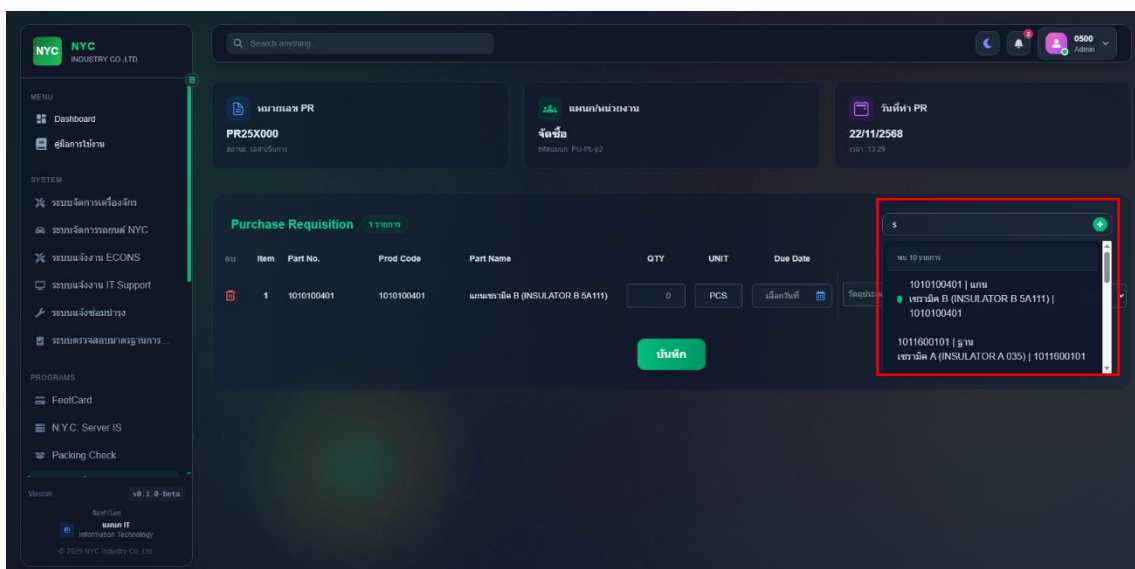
NYC NYC INDUSTRY CO.,LTD

Q Search anything

2

0500 Admin

MENU

Dashboard

คู่มือการใช้งาน

SYSTEM

ระบบจัดการเครื่องจักร

ระบบจัดการรถยนต์ NYC

ระบบแจ้งงาน ECONS

ระบบแจ้งงาน IT Support

ระบบแจ้งซ่อมบำรุง

ระบบตรวจสอบมาตรฐานการ...

PROGRAMS

FeetCard

N.Y.C. Server IS

Packing Check

Version v0.1.0-beta

จัดทำโดย
แผนก IT
Information Technology

© 2025 NYC Industry Co.,Ltd

หมายเลข PR
PR25X000
สถานะ: รอดำเนินการ

แผนก/หน่วยงาน
จัดซื้อ
รหัสแผนก: PU-PL-p2

วันที่ทำ PR
22/11/2568
เวลา: 13:29

Purchase Requisition 1 รายการ

| ลบ | Item | Part No. | Prod Code | Part Name | QTY | UNIT | Due Date | |
|---|---|---|---|---|---|---|---|---|
| | 1 | 1010100401 | 1010100401 | แกนเซรามิค B (INSULATOR B 5A111) | 0 | PCS | เลือกวันที่ | วัตถุประสง |

บันทึก

s

พบ 10 รายการ

1010100401 | แกน
เซรามิค B (INSULATOR B 5A111) | 1010100401

1011600101 | ฐาน
เซรามิค A (INSULATOR A 035) | 1011600101